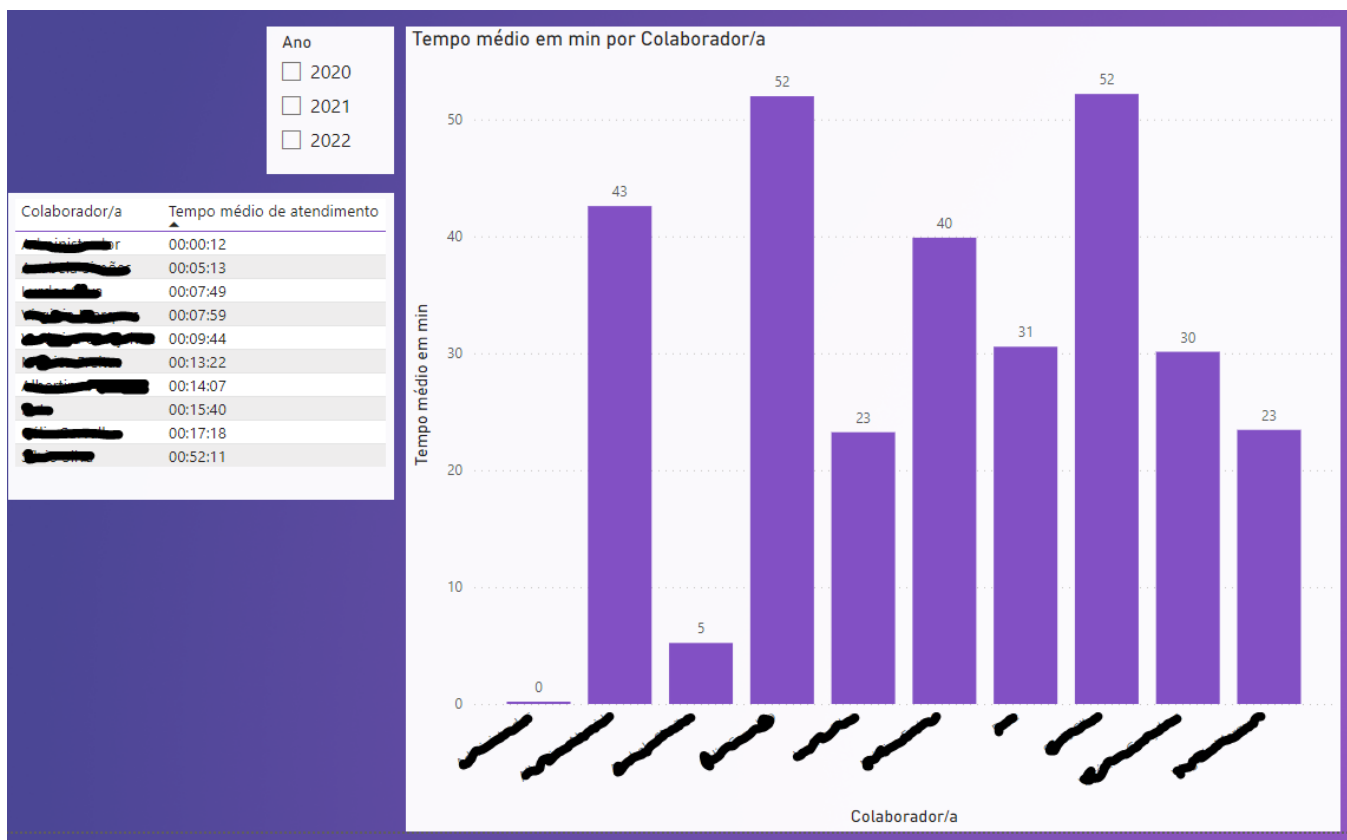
Ano
2020
2021
2022

| Colaborador/a | Tempo médio de atendimento |
|---|---|
| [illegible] | 00:00:12 |
| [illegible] | 00:05:13 |
| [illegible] | 00:07:49 |
| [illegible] | 00:07:59 |
| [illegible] | 00:09:44 |
| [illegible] | 00:13:22 |
| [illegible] | 00:14:07 |
| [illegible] | 00:15:40 |
| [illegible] | 00:17:18 |
| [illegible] | 00:52:11 |

Tempo médio em min por Colaborador/a

Tempo médio em min

50
40
30
20
10
0

0
43
5
52
23
40
31
52
30
23

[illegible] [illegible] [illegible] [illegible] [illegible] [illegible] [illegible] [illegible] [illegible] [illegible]

Colaborador/a